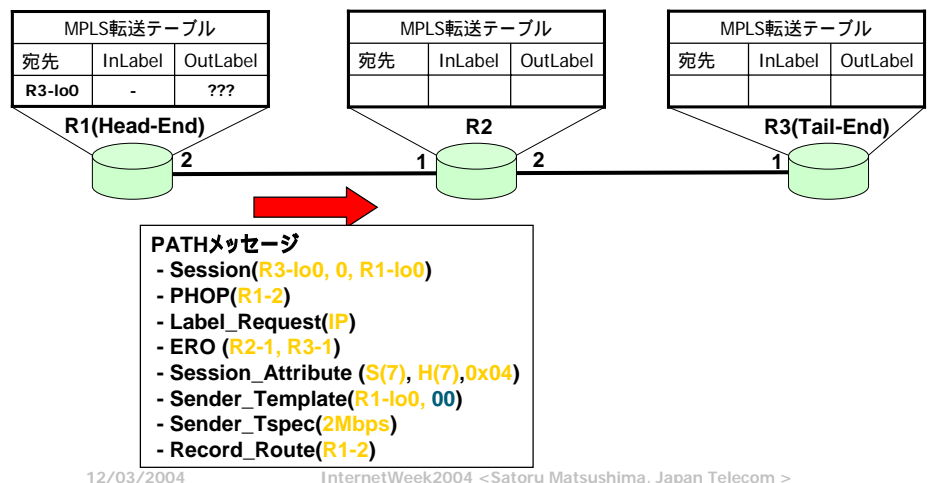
MPLS転送テーブル

| 宛先 | InLabel | OutLabel |
|---|---|---|
| R3-lo0 | - | ??? |

R1(Head-End)

MPLS転送テーブル

| 宛先 | InLabel | OutLabel |
|---|---|---|
| | | |

R2

MPLS転送テーブル

| 宛先 | InLabel | OutLabel |
|---|---|---|
| | | |

R3(Tail-End)

2
1
2
1

PATHメッセージ
- Session(R3-lo0, 0, R1-lo0)
- PHOP(R1-2)
- Label_Request(IP)
- ERO (R2-1, R3-1)
- Session_Attribute (S(7), H(7),0x04)
- Sender_Template(R1-lo0, 00)
- Sender_Tspec(2Mbps)
- Record_Route(R1-2)

12/03/2004 InternetWeek2004 <Satoru Matsushima, Japan Telecom >